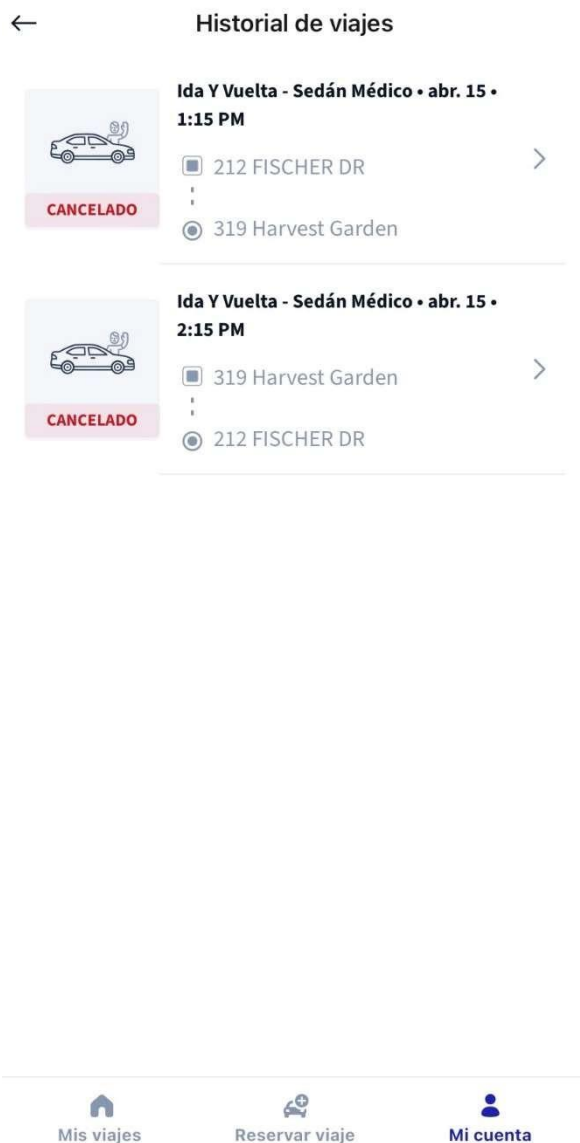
←

Historial de viajes

Ida Y Vuelta - Sedán Médico • abr. 15 • 1:15 PM

CANCELADO

212 FISCHER DR

319 Harvest Garden

>

Ida Y Vuelta - Sedán Médico • abr. 15 • 2:15 PM

CANCELADO

319 Harvest Garden

212 FISCHER DR

>

Mis viajes

Reservar viaje

Mi cuenta